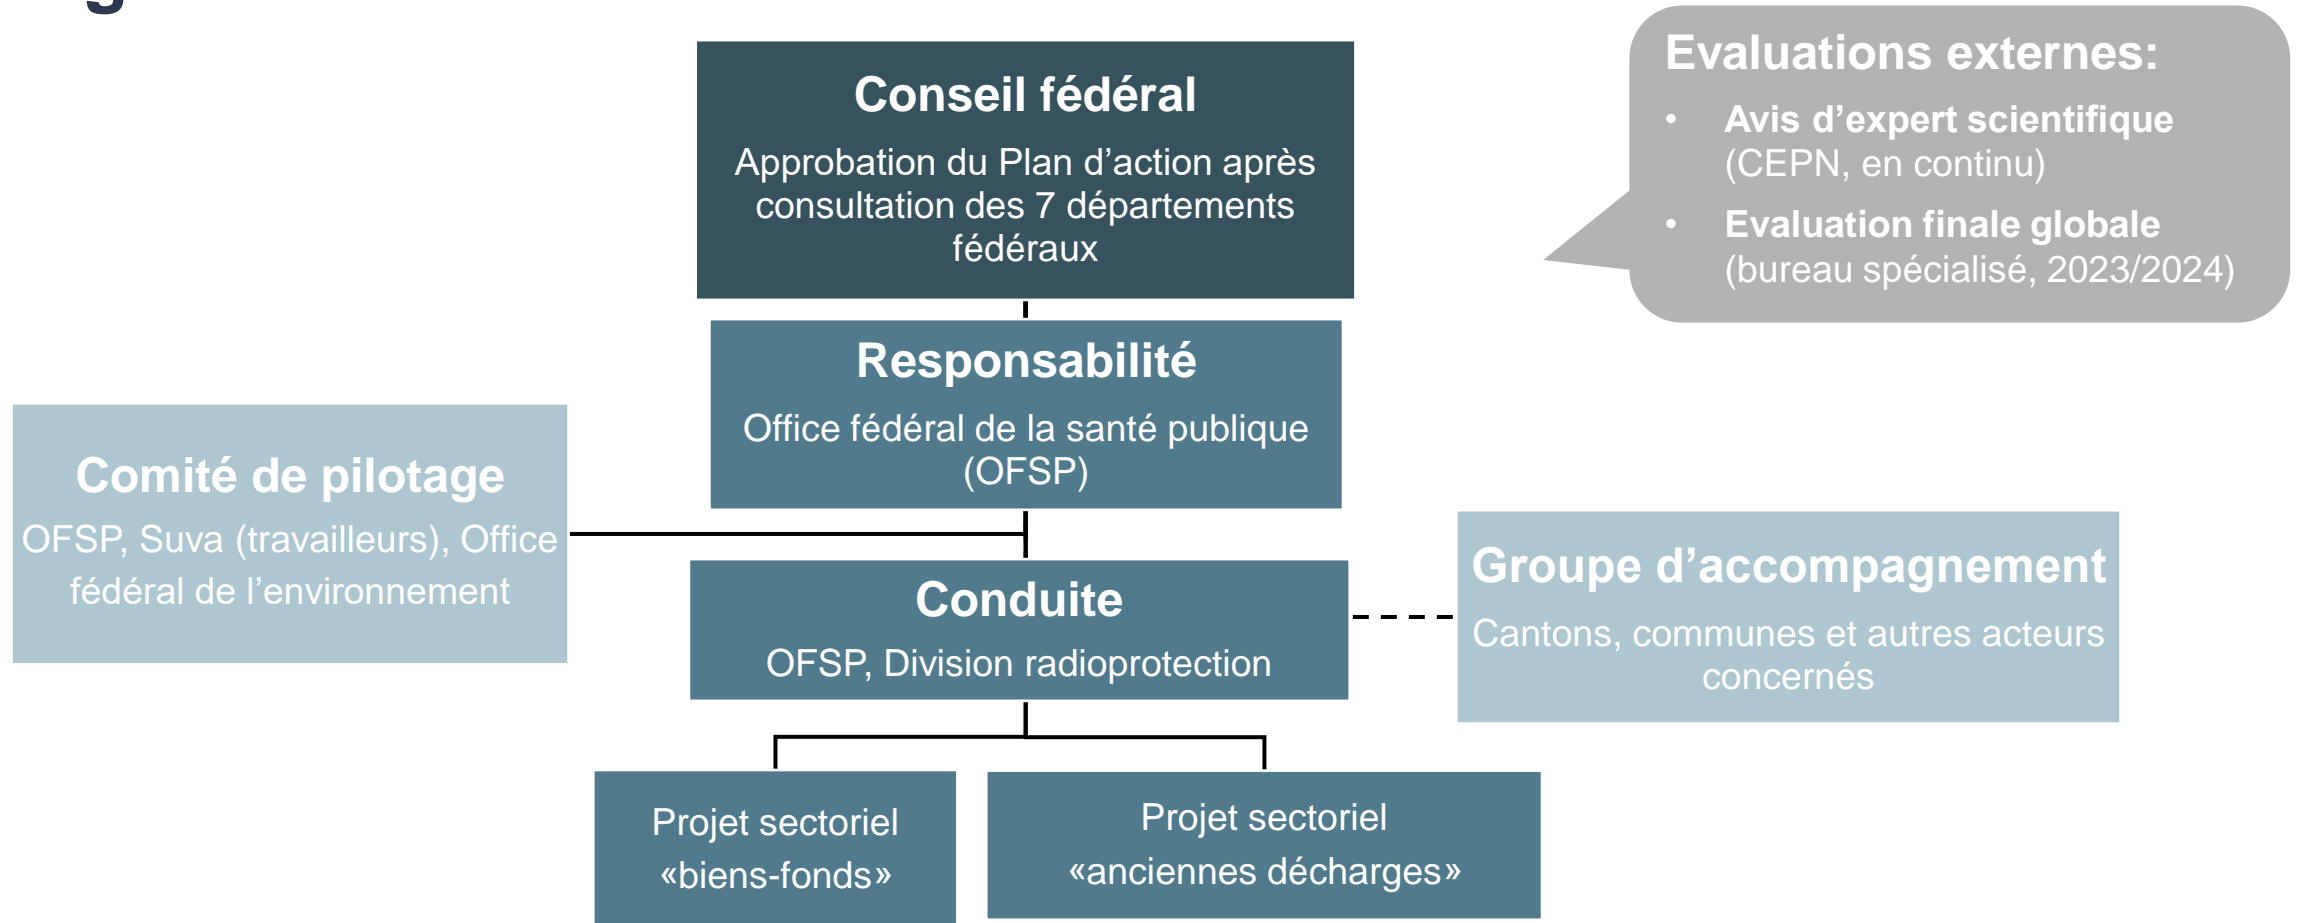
Conseil fédéral

Approbation du Plan d’action après consultation des 7 départements fédéraux

Evaluations externes:

- Avis d’expert scientifique (CEPN, en continu)
- Evaluation finale globale (bureau spécialisé, 2023/2024)

Responsabilité

Office fédéral de la santé publique (OFSP)

Comité de pilotage

OFSP, Suva (travailleurs), Office fédéral de l’environnement

Conduite

OFSP, Division radioprotection

Groupe d’accompagnement

Cantons, communes et autres acteurs concernés

Projet sectoriel «biens-fonds»

Projet sectoriel «anciennes décharges»